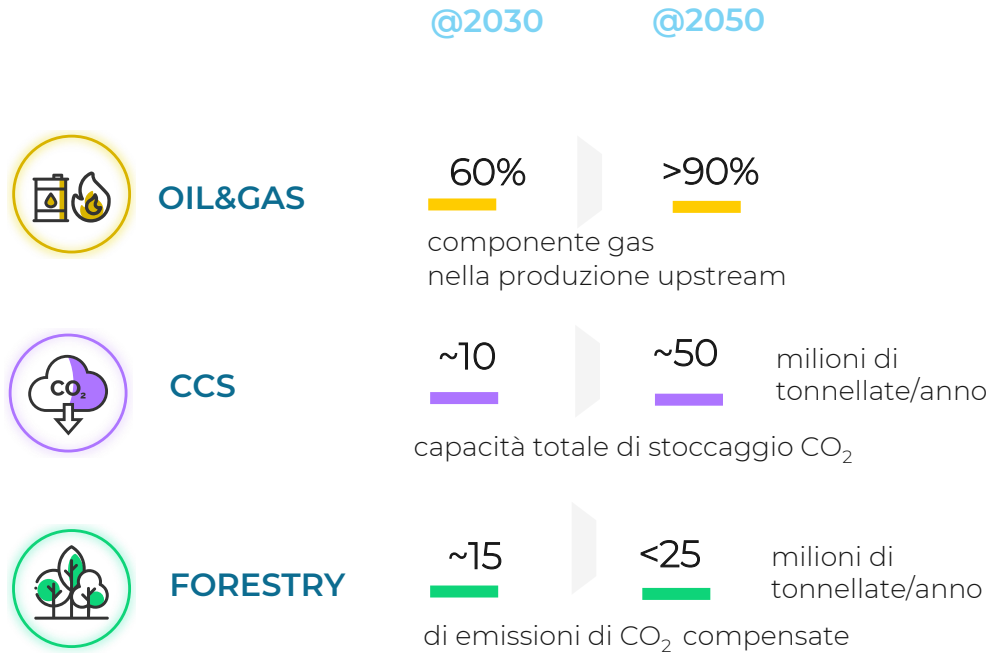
@2030 @2050

OIL&GAS

60%

>90%

componente gas nella produzione upstream

$CO_2$

CCS

~10

~50

milioni di tonnellate/anno

capacità totale di stoccaggio $CO_2$

FORESTRY

~15

<25

milioni di tonnellate/anno

di emissioni di $CO_2$ compensate